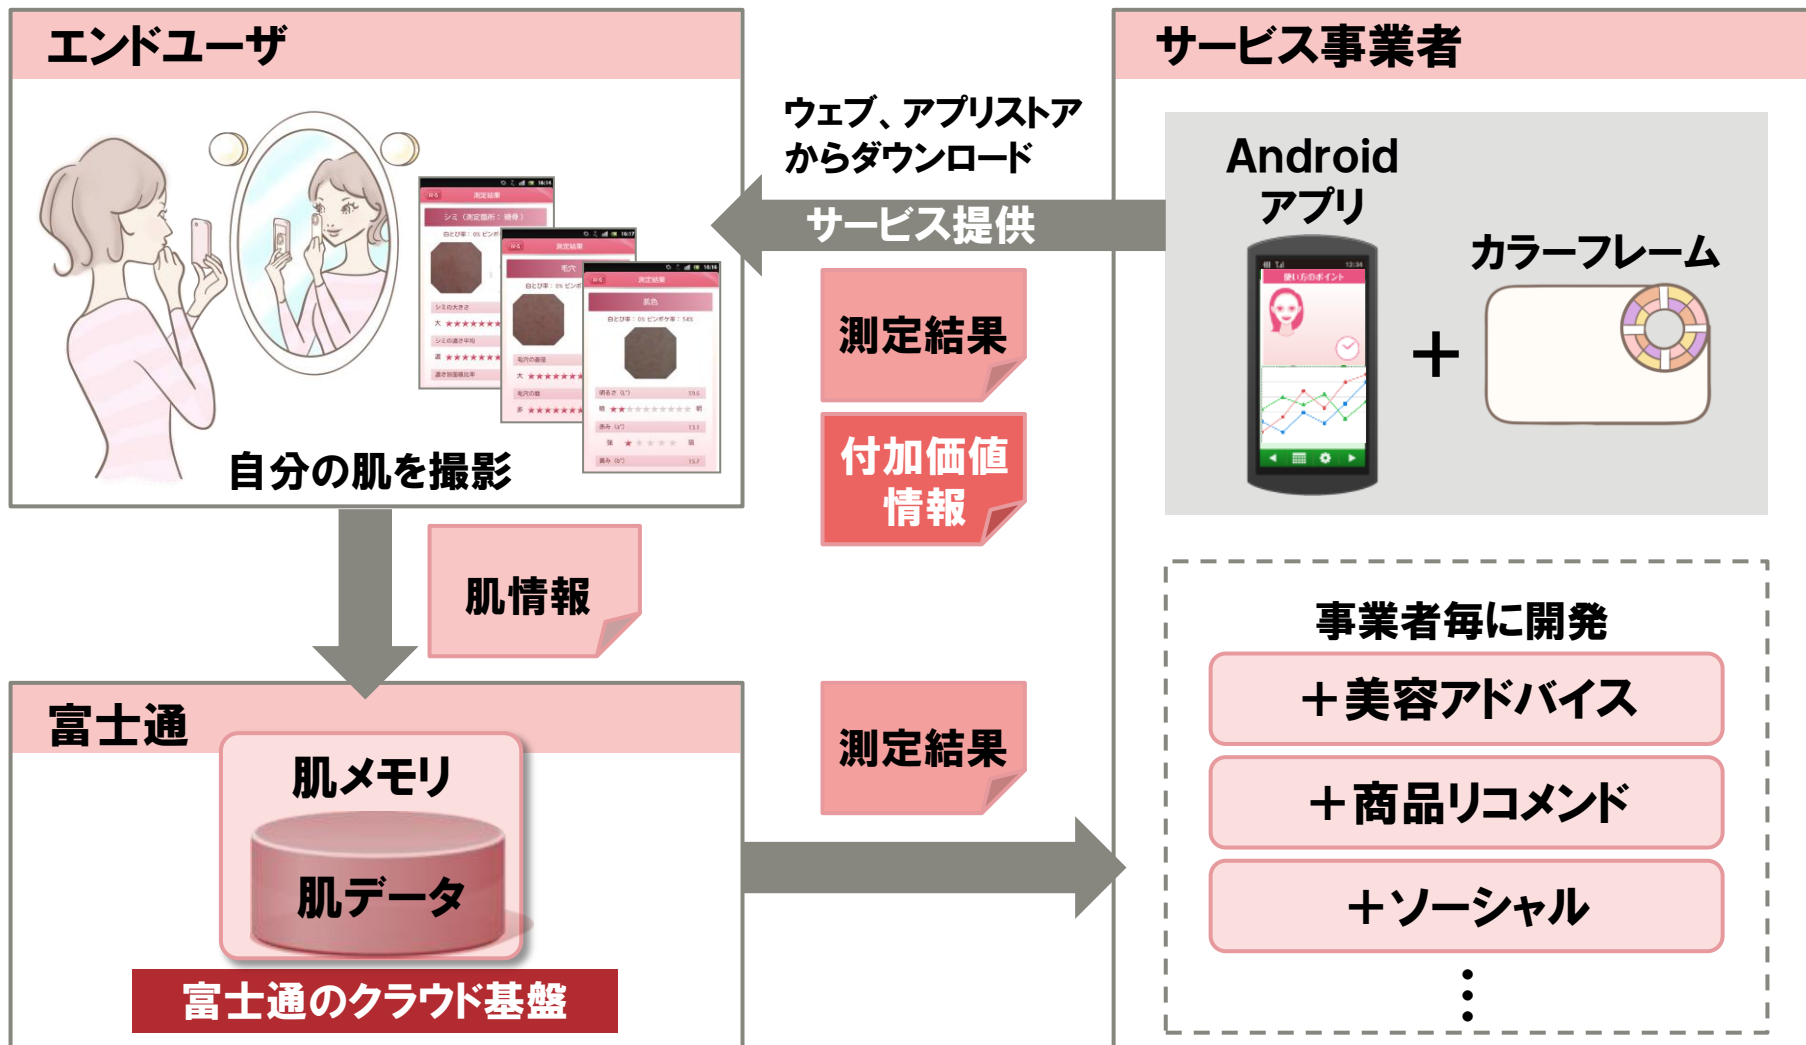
エンドユーザ

自分の肌を撮影

ウェブ、アプリストア からダウンロード

サービス提供

測定結果

付加価値 情報

サービス事業者

Android アプリ

カラーフレーム

＋

肌情報

富士通

肌メモリ

肌データ

富士通のクラウド基盤

測定結果

事業者毎に開発

＋美容アドバイス

＋商品リコメンド

＋ソーシャル

⋮